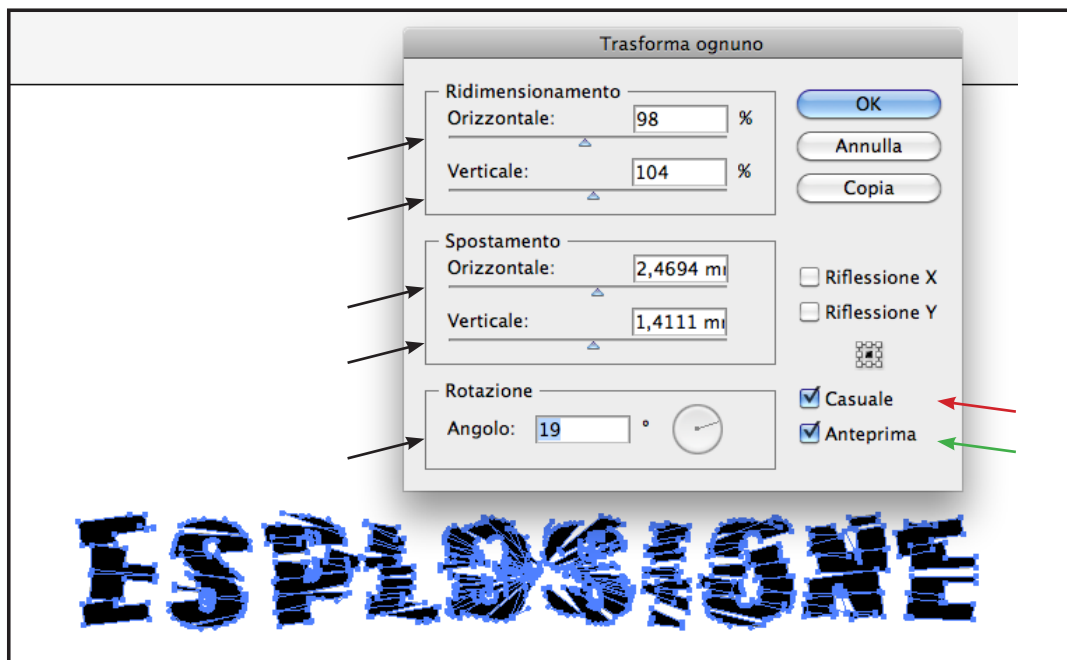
Trasforma ognuno

Ridimensionamento
Orizzontale: 98 %
Verticale: 104 %

Spostamento
Orizzontale: 2,4694 mı
Verticale: 1,4111 mı

Rotazione
Angolo: 19 °

OK
Annulla
Copia

Riflessione X
Riflessione Y

Casuale
Anteprima

ESPLOSIONE